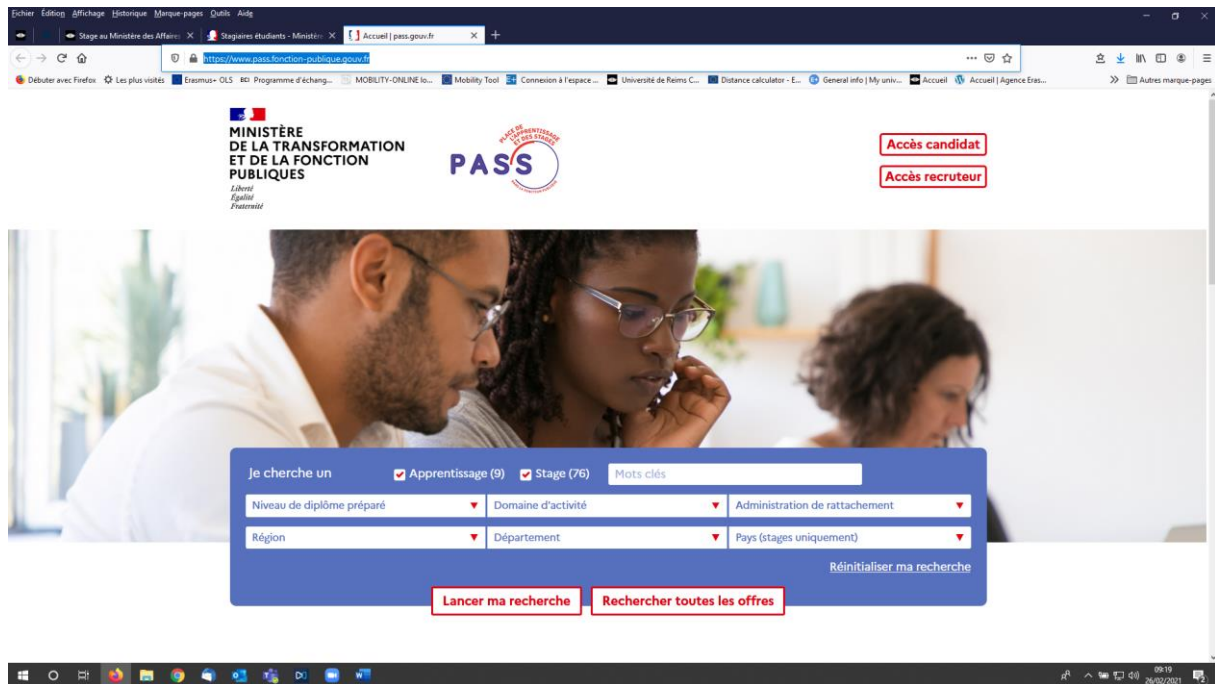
Fichier Édition Affichage Historique Marque-pages Outils Aide

Stage au Ministère des Affaires × Stagiaires étudiants - Ministère × Accueil | pass.gouv.fr ×

https://www.pass.fonction-publique.gouv.fr

Débuter avec Firefox Les plus visités Erasmus+ OLS Programme d'échang... MOBILITY-ONLINE lo... Mobility Tool Connexion à l'espace ... Université de Reims C... Distance calculator - E... General info | My univ... Accueil Accueil | Agence Eras... Autres marque-pages

MINISTÈRE DE LA TRANSFORMATION ET DE LA FONCTION PUBLIQUES
Liberté
Égalité
Fraternité

PLACE DE L'APPRENTISSAGE ET DES STAGES
PASS

Accès candidat
Accès recruteur

Je cherche un
Apprentissage (9)
Stage (76)
Mots clés
Niveau de diplôme préparé
Domaine d'activité
Administration de rattachement
Région
Département
Pays (stages uniquement)
Réinitialiser ma recherche
Lancer ma recherche
Rechercher toutes les offres

09:19
26/02/2021